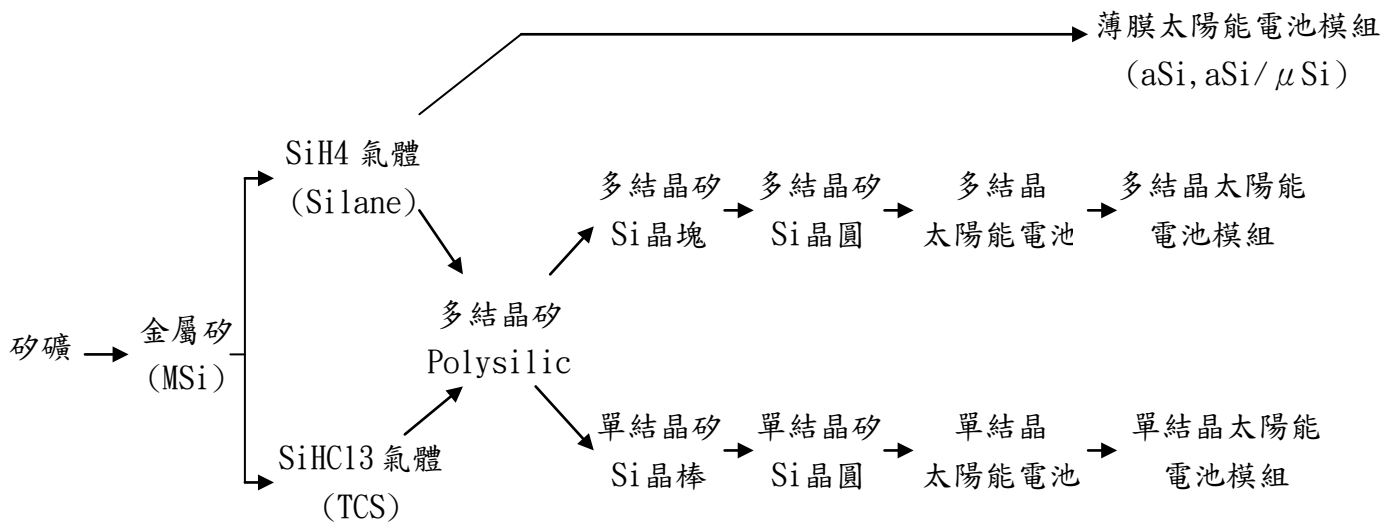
薄膜太陽能電池模組
(aSi, aSi/$\mu$Si)

SiH4 氣體
(Silane)

多結晶矽
Si晶塊

多結晶矽
Si晶圓

多結晶
太陽能電池

多結晶太陽能
電池模組

矽礦

金屬矽
(MSi)

多結晶矽
Polysilic

單結晶矽
Si晶棒

單結晶矽
Si晶圓

單結晶
太陽能電池

單結晶太陽能
電池模組

SiHC13 氣體
(TCS)